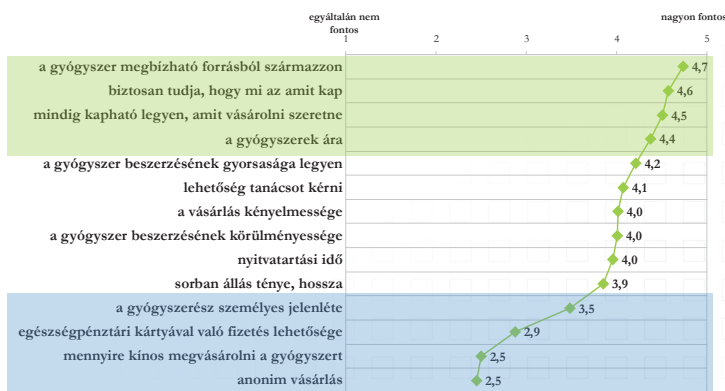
egyáltalán nem fontos
nagyon fontos
1
2
3
4
5

| | |
|---|---|
| a gyógyszer megbízható forrásból származzon | 4,7 |
| biztosan tudja, hogy mi az amit kap | 4,6 |
| mindig kapható legyen, amit vásárolni szeretne | 4,5 |
| a gyógyszerek ára | 4,4 |
| a gyógyszer beszerzésének gyorsasága legyen | 4,2 |
| lehetőség tanácsot kérni | 4,1 |
| a vásárlás kényelmessége | 4,0 |
| a gyógyszer beszerzésének körülményessége | 4,0 |
| nyitvatartási idő | 4,0 |
| sorban állás ténye, hossza | 3,9 |
| a gyógyszerész személyes jelenléte | 3,5 |
| egészségpénztári kártyával való fizetés lehetősége | 2,9 |
| mennyire kínos megvásárolni a gyógyszert | 2,5 |
| anonim vásárlás | 2,5 |